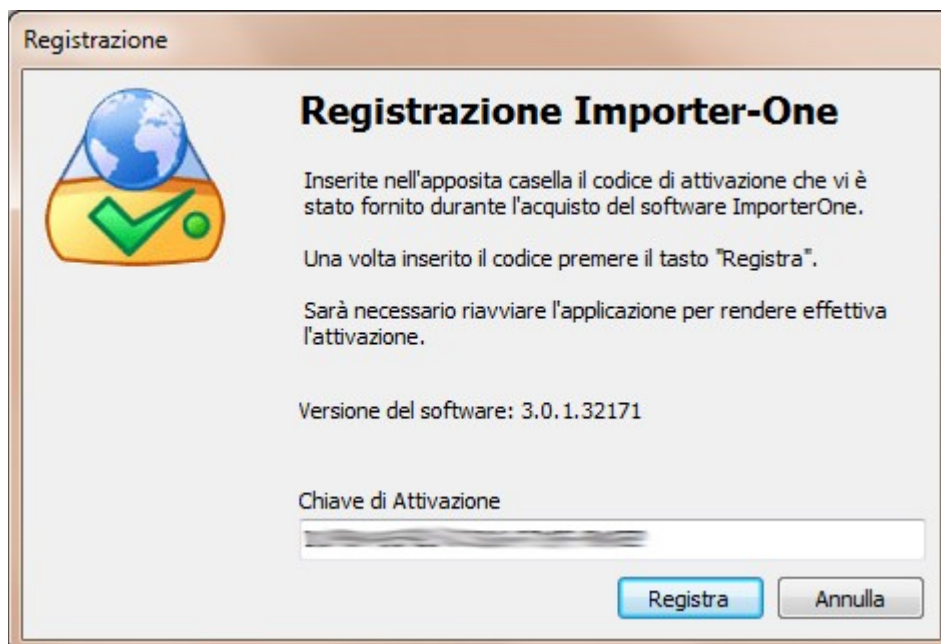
Registrazione

Registrazione Importer-One

Inserite nell'apposita casella il codice di attivazione che vi è stato fornito durante l'acquisto del software ImporterOne.

Una volta inserito il codice premere il tasto "Registra".

Sarà necessario riavviare l'applicazione per rendere effettiva l'attivazione.

Versione del software: 3.0.1.32171

Chiave di Attivazione

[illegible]

Registra

Annulla